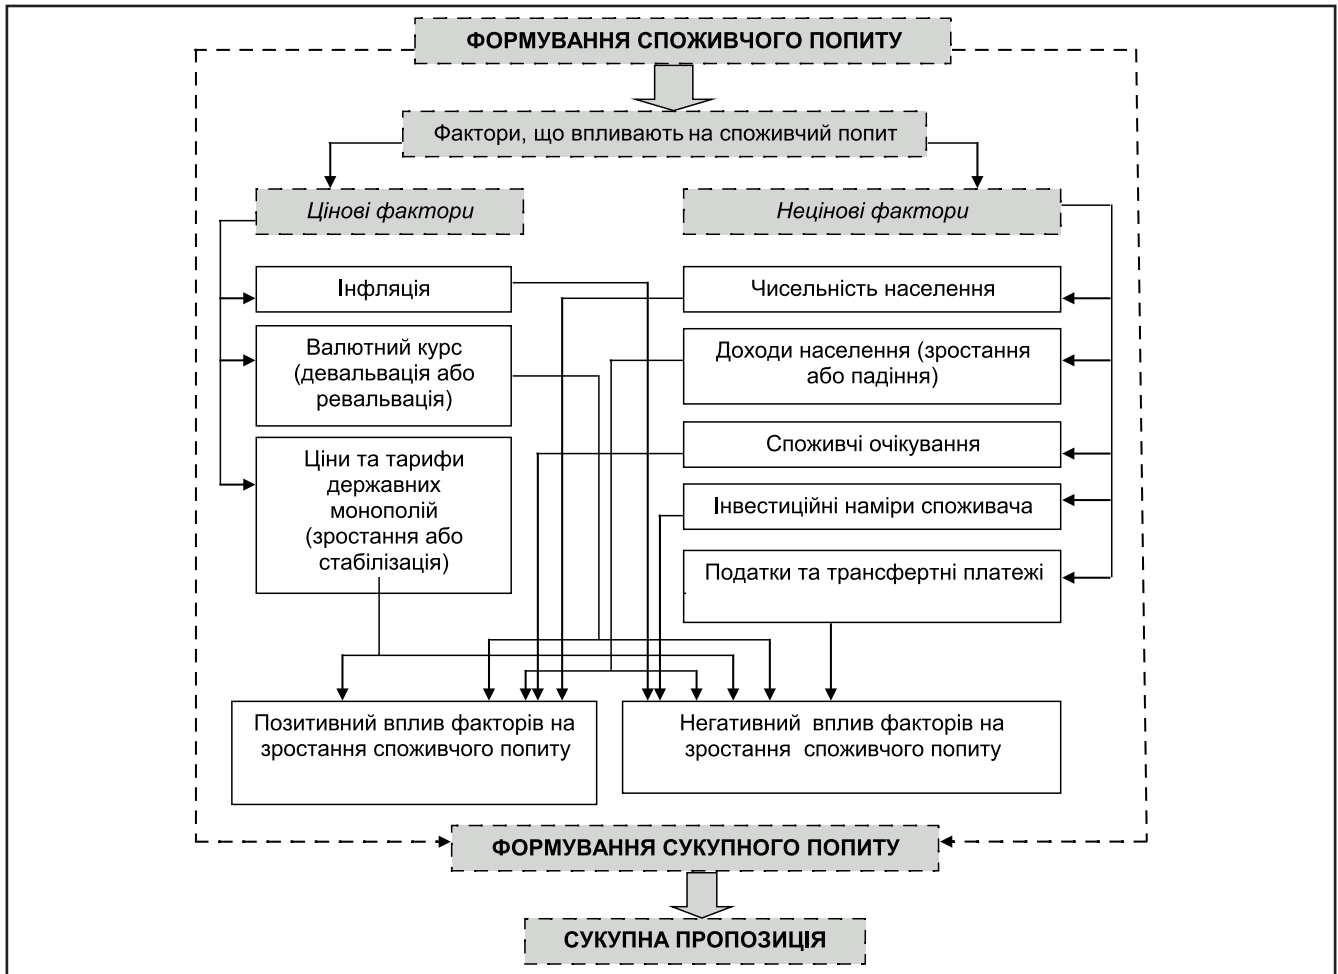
ФОРМУВАННЯ СПОЖИВЧОГО ПОПИТУ

Фактори, що впливають на споживчий попит

Цінові фактори

Нецінові фактори

Інфляція

Валютний курс (девальвація або ревальвація)

Ціни та тарифи державних монополій (зростання або стабілізація)

Чисельність населення

Доходи населення (зростання або падіння)

Споживчі очікування

Інвестиційні наміри споживача

Податки та трансфертні платежі

Позитивний вплив факторів на зростання споживчого попиту

Негативний вплив факторів на зростання споживчого попиту

ФОРМУВАННЯ СУКУПНОГО ПОПИТУ

СУКУПНА ПРОПОЗИЦІЯ